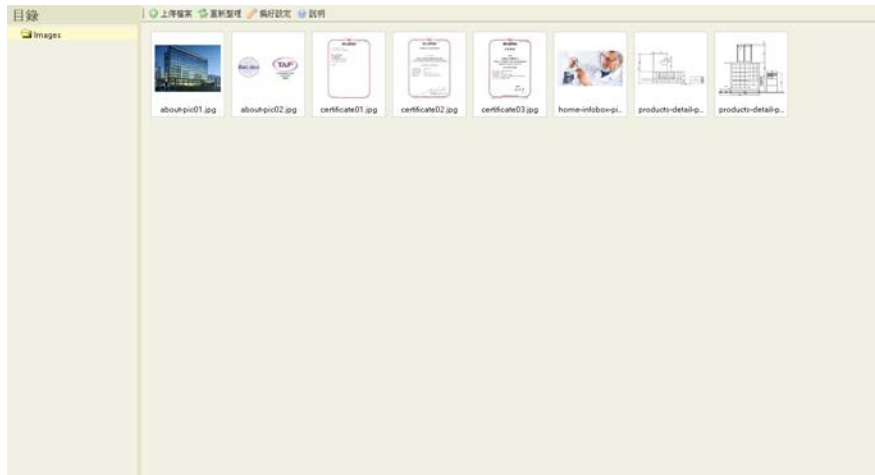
目錄

Images

上傳檔案 重新整理 偏好設定 說明

TAF

about-pic01.jpg

about-pic02.jpg

certificate01.jpg

certificate02.jpg

certificate03.jpg

home-infobox-pi...

products-detail-p...

products-detail-p...